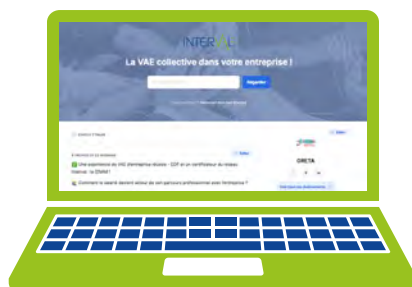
INTERVAL

La VAE collective dans votre entreprise !

Regarder

GRETA

Une expérience de VAE d'entreprise réussie : SDP et un certificateur du réseau Interval : le GRETA !

Comment le salarié devient acteur de son parcours professionnel avec l'entreprise ?